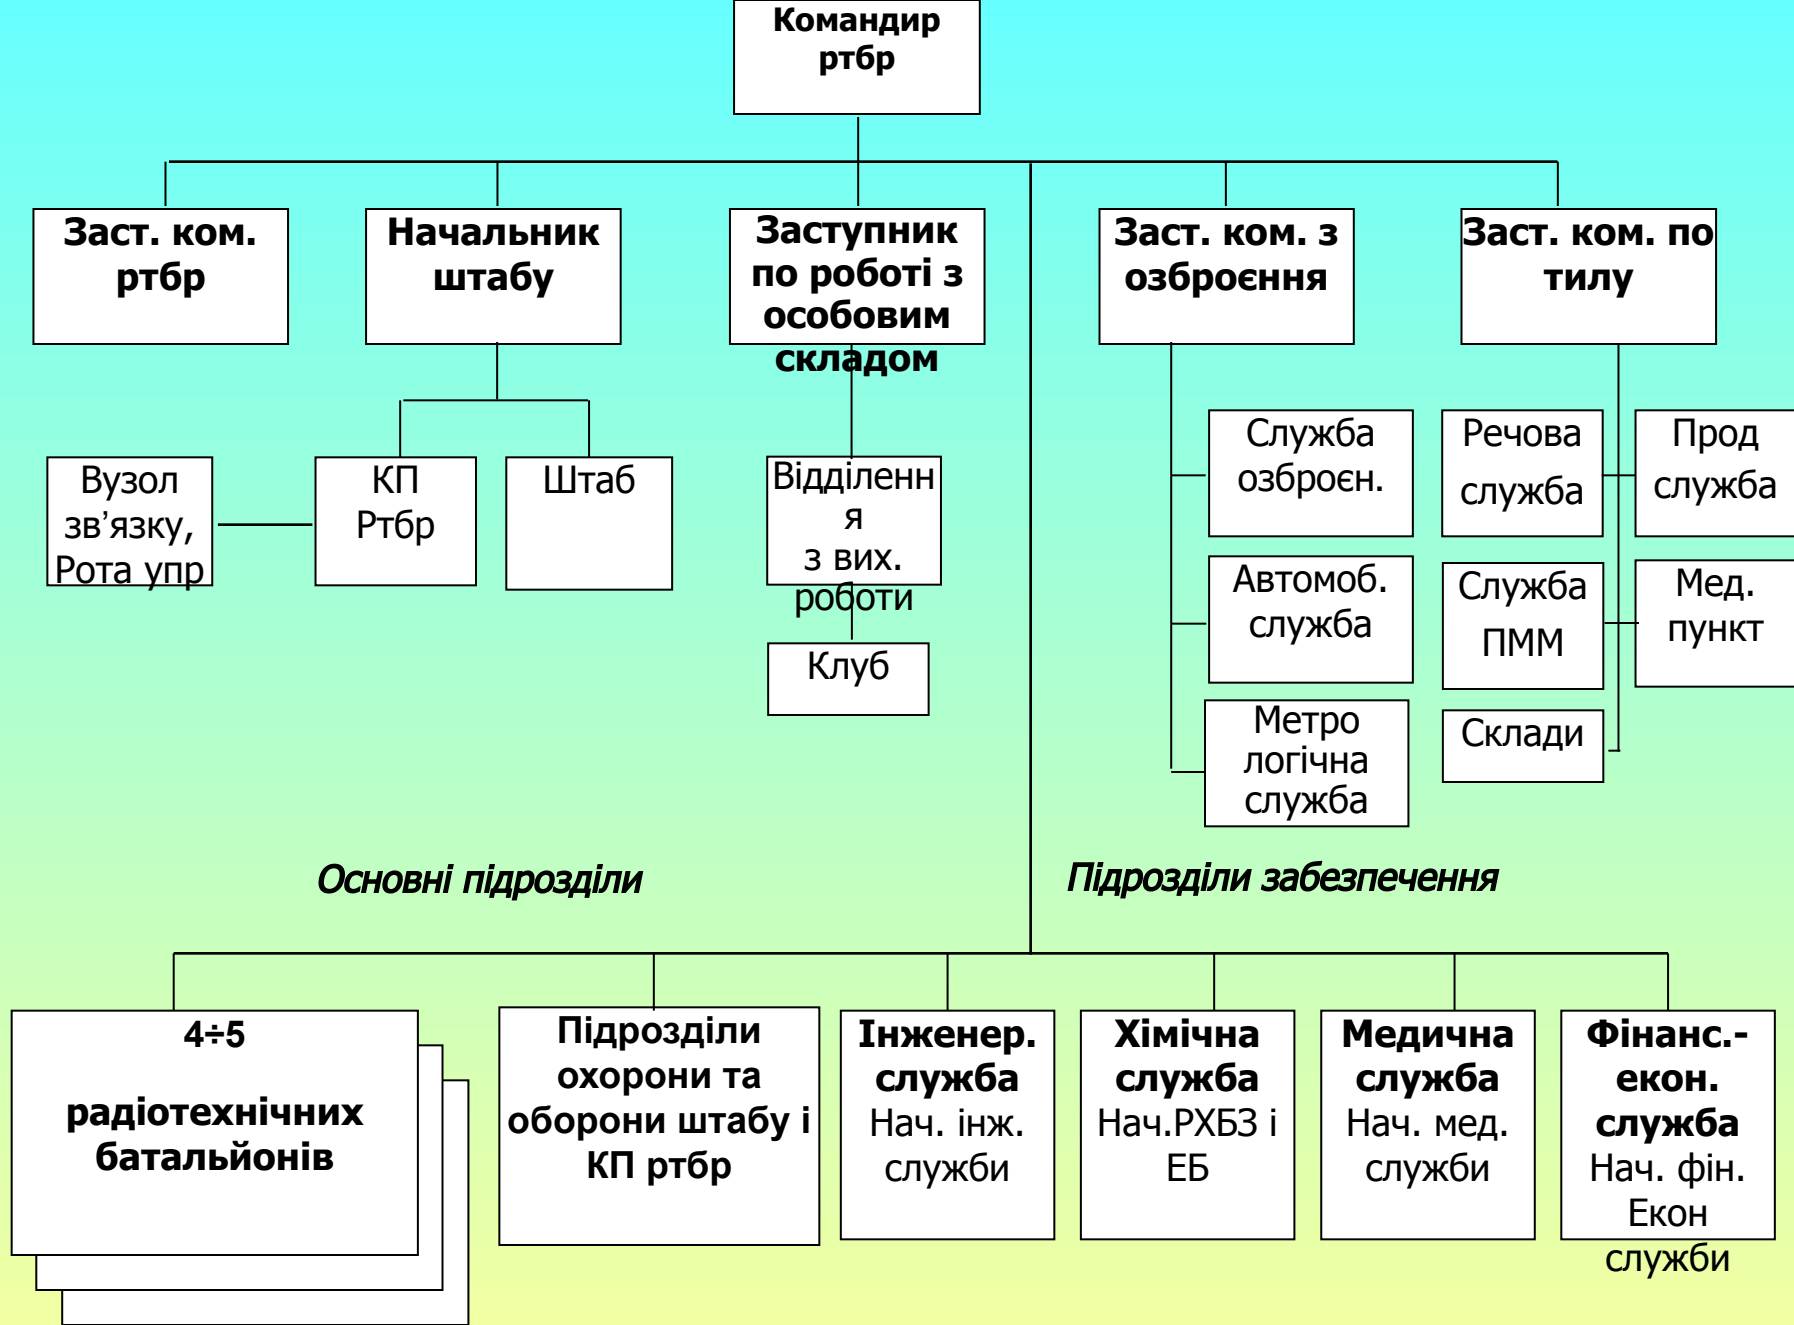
Командир ртбр

Заст. ком. ртбр

Начальник штабу

Заступник по роботі з особовим складом

Заст. ком. з озброєння

Заст. ком. по тилу

Вузол зв'язку, Рота упр

КП Ртбр

Штаб

Відділення з вих. роботи

Клуб

Служба озброєн.

Автомоб. служба

Метро логічна служба

Речова служба

Прод служба

Служба ПММ

Мед. пункт

Склади

Основні підрозділи

Підрозділи забезпечення

4÷5 радіотехнічних батальйонів

Підрозділи охорони та оборони штабу і КП ртбр

Інженер. служба Нач. інж. служби

Хімічна служба Нач.РХБЗ і ЕБ

Медична служба Нач. мед. служби

Фінанс.-екон. служба Нач. фін. Екон служби